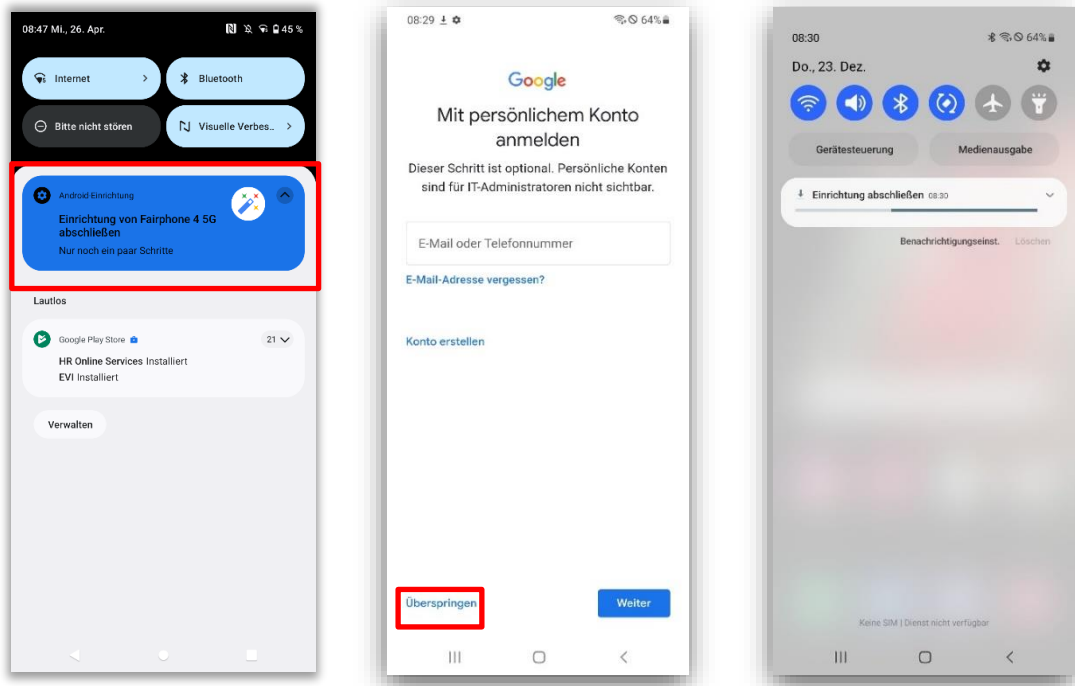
08:47 Mi., 26. Apr.
45 %

Internet

Bluetooth

Bitte nicht stören

Visuelle Verbes...

Android Einrichtung

Einrichtung von Fairphone 4 5G abschließen

Nur noch ein paar Schritte

Lautlos

Google Play Store

21

HR Online Services Installiert

EVI Installiert

Verwalten

08:29
64%

Google

Mit persönlichem Konto anmelden

Dieser Schritt ist optional. Persönliche Konten sind für IT-Administratoren nicht sichtbar.

E-Mail oder Telefonnummer

E-Mail-Adresse vergessen?

Konto erstellen

Überspringen

Weiter

08:30
64%

Do., 23. Dez.

Gerätesteuerung

Medienausgabe

Einrichtung abschließen 08:30

Benachrichtigungseinst.

Löschen

Keine SIM | Dienst nicht verfügbar